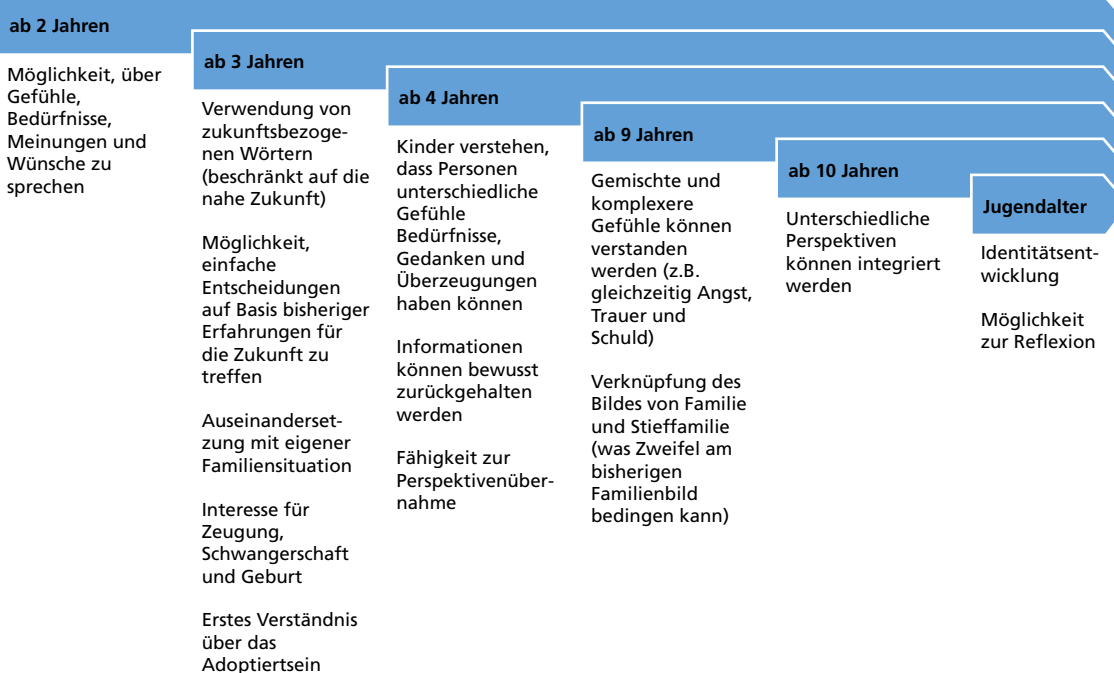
ab 2 Jahren

Möglichkeit, über Gefühle, Bedürfnisse, Meinungen und Wünsche zu sprechen

ab 3 Jahren

Verwendung von zukunftsbezogenen Wörtern (beschränkt auf die nahe Zukunft)

Möglichkeit, einfache Entscheidungen auf Basis bisheriger Erfahrungen für die Zukunft zu treffen

Auseinandersetzung mit eigener Familiensituation

Interesse für Zeugung, Schwangerschaft und Geburt

Erstes Verständnis über das Adoptiertsein

ab 4 Jahren

Kinder verstehen, dass Personen unterschiedliche Gefühle Bedürfnisse, Gedanken und Überzeugungen haben können

Informationen können bewusst zurückgehalten werden

Fähigkeit zur Perspektivenübernahme

ab 9 Jahren

Gemischte und komplexere Gefühle können verstanden werden (z.B. gleichzeitig Angst, Trauer und Schuld)

Verknüpfung des Bildes von Familie und Stieffamilie (was Zweifel am bisherigen Familienbild bedingen kann)

ab 10 Jahren

Unterschiedliche Perspektiven können integriert werden

Jugendalter

Identitätsentwicklung

Möglichkeit zur Reflexion